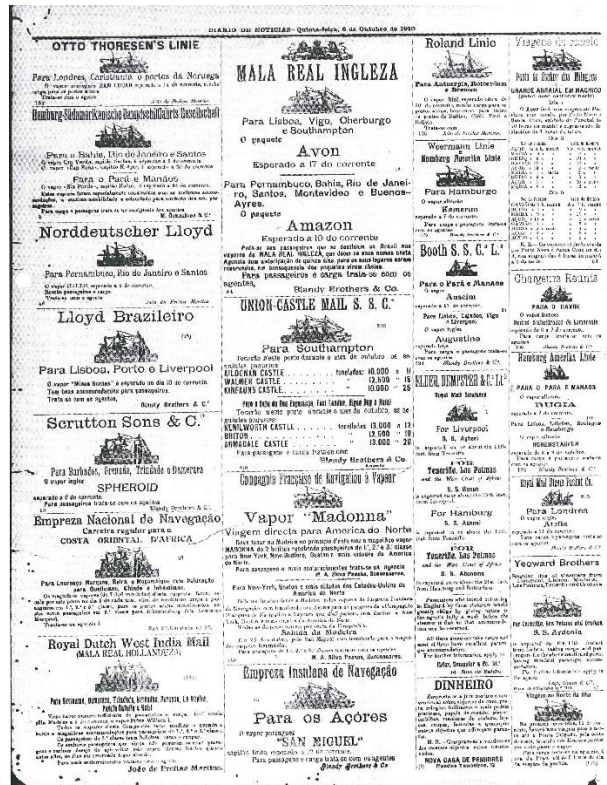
DIARIO DE NOTICIAS — Quinta-feira, 6 de Outubro de 1910

OTTO THORESEN'S LINIE

Para Londres, Christiania e portos da Noruega

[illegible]

Hamburg-Südamerikanische Dampfschifffahrts Gesellschaft

Para a Bahia, Rio de Janeiro e Santos

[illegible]

Para o Pará e Manáos

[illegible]

Norddeutscher Lloyd

Para Pernambuco, Rio de Janeiro e Santos

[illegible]

Lloyd Brazileiro

Para Lisboa, Porto e Liverpool

O vapor "Minas Geraes" é esperado no dia 10 do corrente.

Blandy Brothers & C.°

Scrutton Sons & C.°

Para Barbados, Grenada, Trinidad e Demerara

O vapor inglez

SPHEROID

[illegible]

Empreza Nacional de Navegação

Carreira regular para a

COSTA ORIENTAL D'AFRICA

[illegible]

Royal Dutch West India Mail

(MALA REAL HOLLANDEZA)

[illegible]

João de Freitas Martins

MALA REAL INGLEZA

Para Lisboa, Vigo, Cherburgo e Southampton

O paquete

Avon

Esperado a 17 do corrente

Para Pernambuco, Bahia, Rio de Janeiro, Santos, Montevideo e Buenos-Ayres.

O paquete

Amazon

Esperado a 10 do corrente

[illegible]

Blandy Brothers & C.°

UNION-CASTLE MAIL S. S. C.°

Para Southampton

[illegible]

| GOLDEN CASTLE | toneladas | 10.000 | a 11 |
|---|---|---|---|
| WALMER CASTLE | | 12.500 | 18 |
| KINFAUNS CASTLE | | 10.000 | 25 |

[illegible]

| KENILWORTH CASTLE | toneladas | 13.000 | a 12 |
|---|---|---|---|
| BRITON | | 12.500 | 19 |
| DUNOTTAR CASTLE | | 6.000 | 26 |

Blandy Brothers & C.°

Compagnie Française de Navigation à Vapeur

Vapor "Madonna"

Viagem directa para America do Norte

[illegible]

Empreza Insulana de Navegação

Para os Açores

O vapor portuguez

"SAN MIGUEL"

Blandy Brothers & C.°

Roland Linie

Para Antuerpia, Rotterdam e Bremen

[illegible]

Woermann Linie

Hamburg Amerika Linie

Para Hamburgo

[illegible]

Booth S. S. C.° L.°

Para o Pará e Manáos

Ascian

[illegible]

Augustine

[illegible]

ELDER, DEMPSTER & C.° L.°

For Liverpool

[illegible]

FOR Teneriffe, Las Palmas and the West Coast of Africa

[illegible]

For Hamburg

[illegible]

FOR Teneriffe, Las Palmas and the West Coast of Africa

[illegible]

DINHEIRO

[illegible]

NOVA CASA DE PENHORES

Viagens do recreio

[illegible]

GRANDE ARRAIAL EM MAGNOCO

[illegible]

Chegaram Reunia

PARA O HAVRE

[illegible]

Hamburg Amerika Linie

PARA O PARÁ E MANÁOS

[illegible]

Royal Mail Steam Packet Co.

Para Londres

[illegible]

Yeoward Brothers

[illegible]

S. S. Ardenia

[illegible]